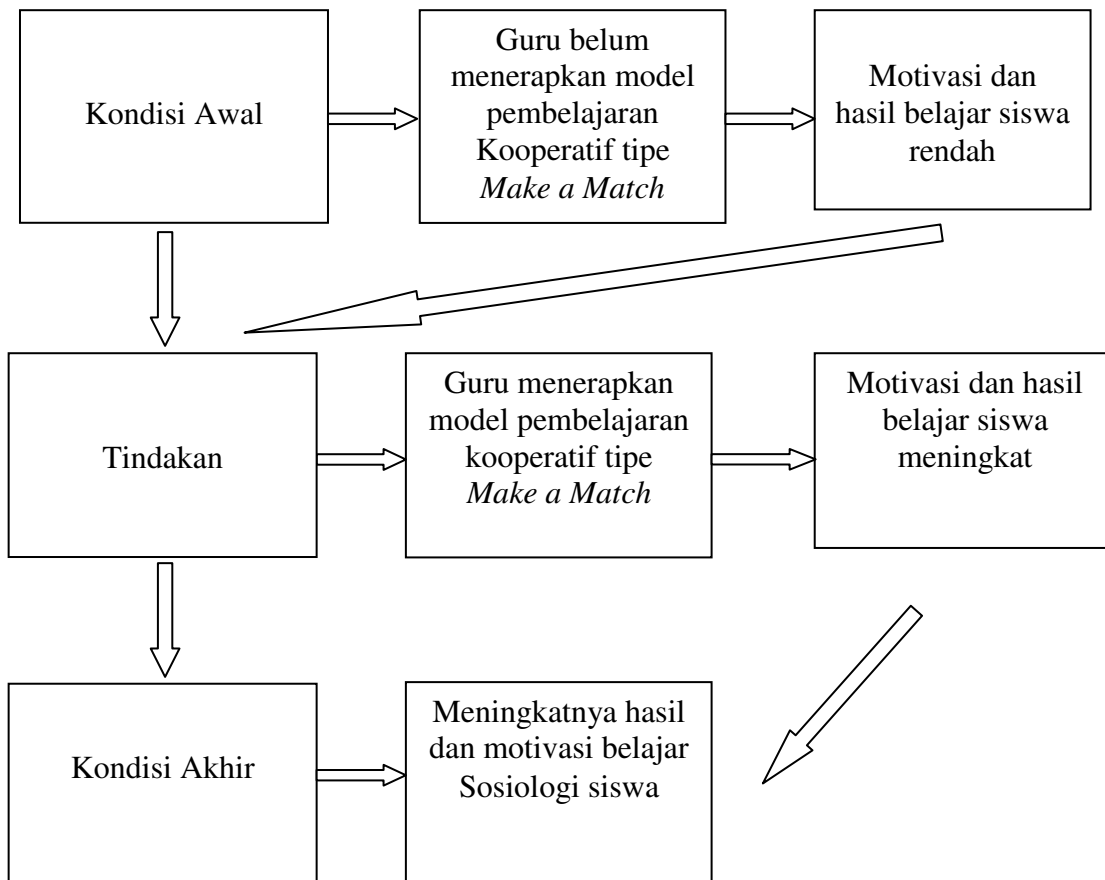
Kondisi Awal

Guru belum menerapkan model pembelajaran Kooperatif tipe *Make a Match*

Motivasi dan hasil belajar siswa rendah

Tindakan

Guru menerapkan model pembelajaran kooperatif tipe *Make a Match*

Motivasi dan hasil belajar siswa meningkat

Kondisi Akhir

Meningkatnya hasil dan motivasi belajar Sosiologi siswa